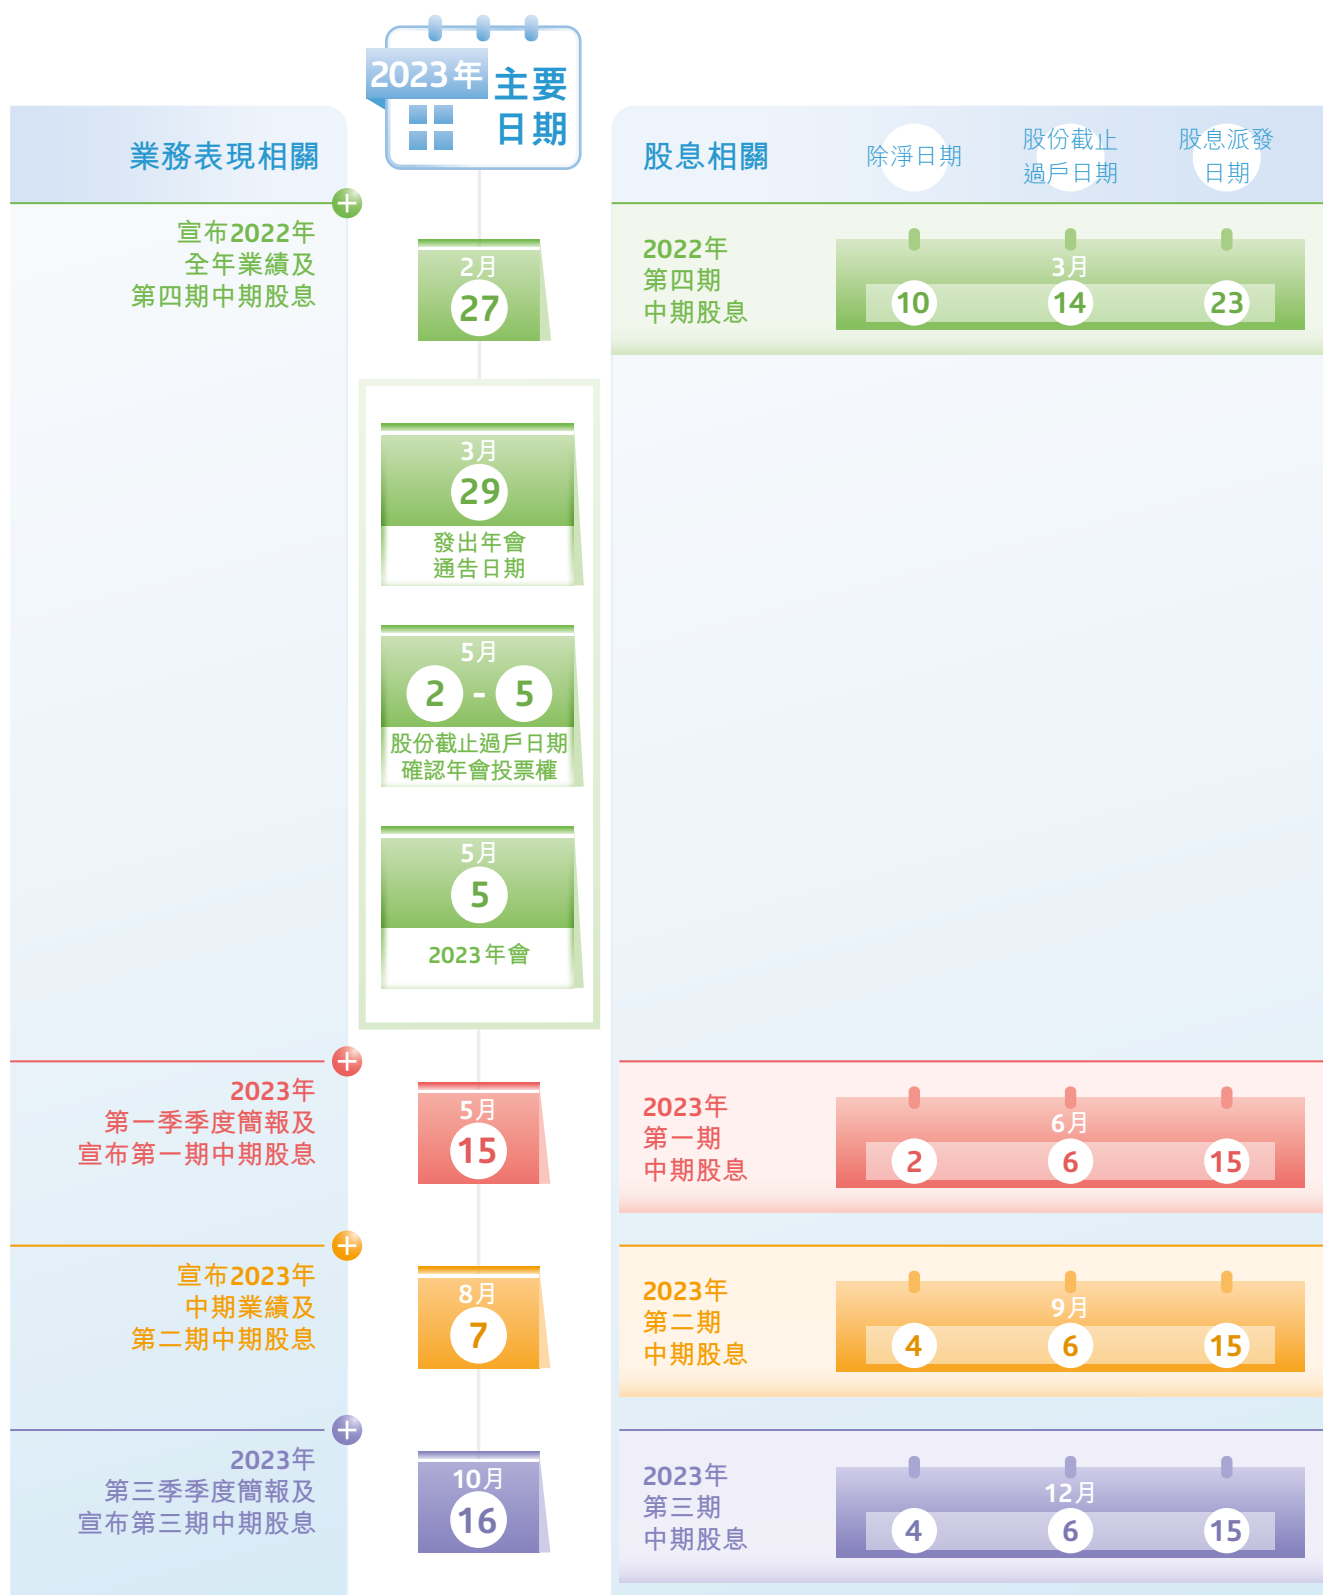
2023年 主要日期

業務表現相關

股息相關

除淨日期

股份截止過戶日期

股息派發日期

宣布2022年全年業績及第四期中期股息

2月
27

2022年第四期中期股息

3月
10
14
23

3月
29
發出年會通告日期

5月
2 - 5
股份截止過戶日期確認年會投票權

5月
5
2023年會

2023年第一季季度簡報及宣布第一期中期股息

5月
15

2023年第一期中期股息

6月
2
6
15

宣布2023年中期業績及第二期中期股息

8月
7

2023年第二期中期股息

9月
4
6
15

2023年第三季季度簡報及宣布第三期中期股息

10月
16

2023年第三期中期股息

12月
4
6
15